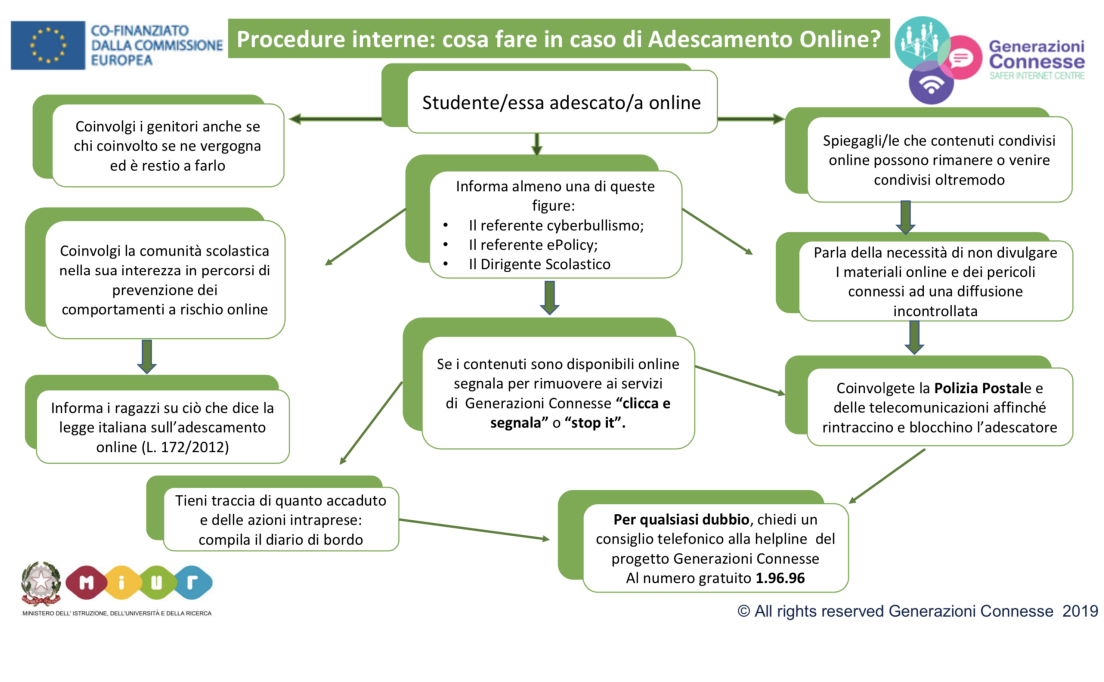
CO-FINANZIATO DALLA COMMISSIONE EUROPEA

Procedure interne: cosa fare in caso di Adescamento Online?

Generazioni Connesse
SAFER INTERNET CENTRE

Studente/essa adescato/a online

Coinvolgi i genitori anche se chi coinvolto se ne vergogna ed è restio a farlo

Spiegagli/le che contenuti condivisi online possono rimanere o venire condivisi oltremodo

Informa almeno una di queste figure:
• Il referente cyberbullismo;
• Il referente ePolicy;
• Il Dirigente Scolastico

Coinvolgi la comunità scolastica nella sua interezza in percorsi di prevenzione dei comportamenti a rischio online

Parla della necessità di non divulgare I materiali online e dei pericoli connessi ad una diffusione incontrollata

Se i contenuti sono disponibili online segnala per rimuovere ai servizi di Generazioni Connesse **“clicca e segnala”** o **“stop it”**.

Informa i ragazzi su ciò che dice la legge italiana sull’adescamento online (L. 172/2012)

Coinvolgete la **Polizia Postal**e e delle telecomunicazioni affinché rintraccino e blocchino l’adescatore

Tieni traccia di quanto accaduto e delle azioni intraprese: compila il diario di bordo

**Per qualsiasi dubbio**, chiedi un consiglio telefonico alla helpline del progetto Generazioni Connesse Al numero gratuito **1.96.96**

MIUR
MINISTERO DELL' ISTRUZIONE, DELL'UNIVERSITÀ E DELLA RICERCA

© All rights reserved Generazioni Connesse 2019